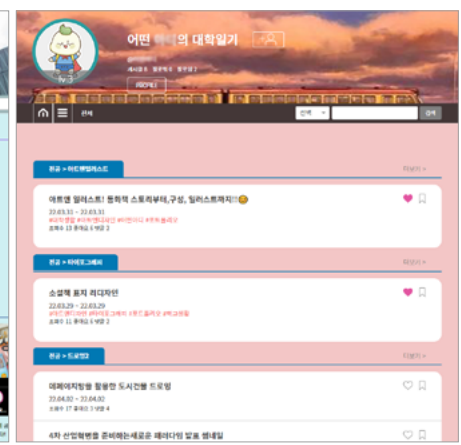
어떤 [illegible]의 대학일기

lv.3

전체

선택

검색

완료 > 아트웍일러스트

더보기

아트웍 일러스트! 동화책 스토리부터,구성, 일러스트까지!!

22.03.31 ~ 22.03.31

조회수 13 좋아요 3 댓글 2

완료 > 타이포그래피

더보기

소설책 표지 리디자인

22.03.29 ~ 22.03.29

조회수 11 좋아요 3 댓글 2

완료 > 드로잉3

더보기

메페이지형을 활용한 도시건물 드로잉

22.04.02 ~ 22.04.02

조회수 17 좋아요 3 댓글 4

4차 산업혁명을 준비하는새로운 패러다임 발표 웹내일